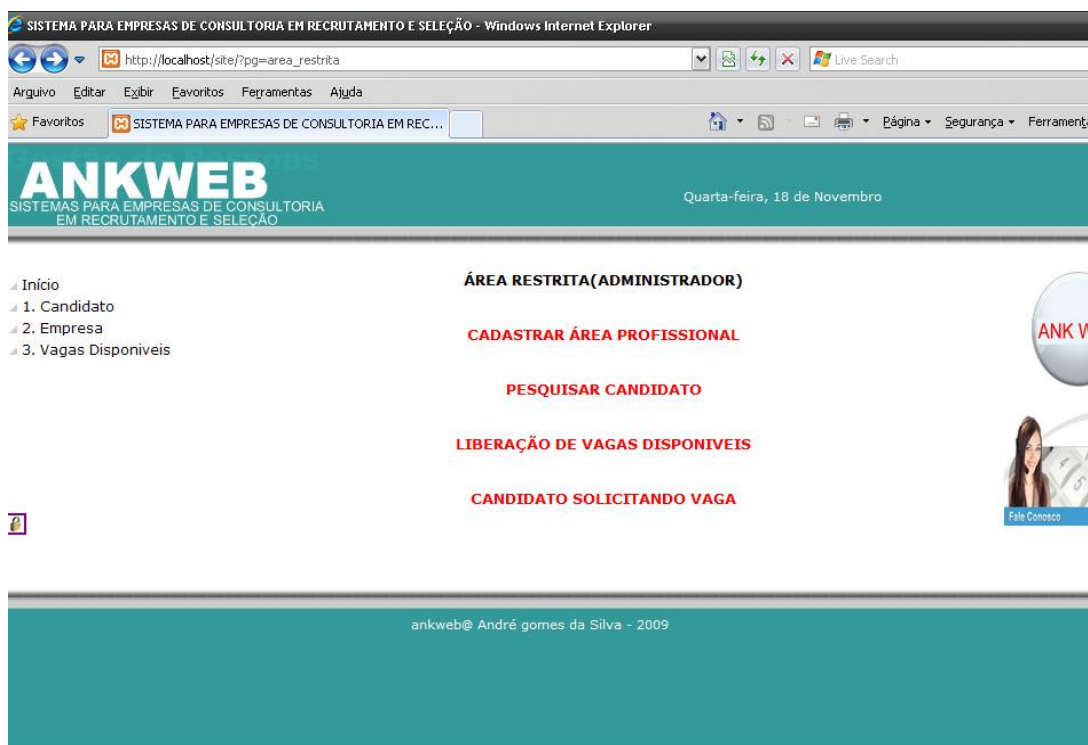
SISTEMA PARA EMPRESAS DE CONSULTORIA EM RECRUTAMENTO E SELEÇÃO - Windows Internet Explorer

http://localhost/site/?pg=area_restrita

Live Search

Arquivo Editar Exibir Favoritos Ferramentas Ajuda

Favoritos

SISTEMA PARA EMPRESAS DE CONSULTORIA EM REC...

Página Segurança Ferramenta

ANKWEB
SISTEMAS PARA EMPRESAS DE CONSULTORIA EM RECRUTAMENTO E SELEÇÃO

Quarta-feira, 18 de Novembro

Início
1. Candidato
2. Empresa
3. Vagas Disponiveis

ÁREA RESTRITA(ADMINISTRADOR)

CADASTRAR ÁREA PROFISSIONAL

PESQUISAR CANDIDATO

LIBERAÇÃO DE VAGAS DISPONIVEIS

CANDIDATO SOLICITANDO VAGA

ANK W

Fale Conosco

ankweb@ André gomes da Silva - 2009